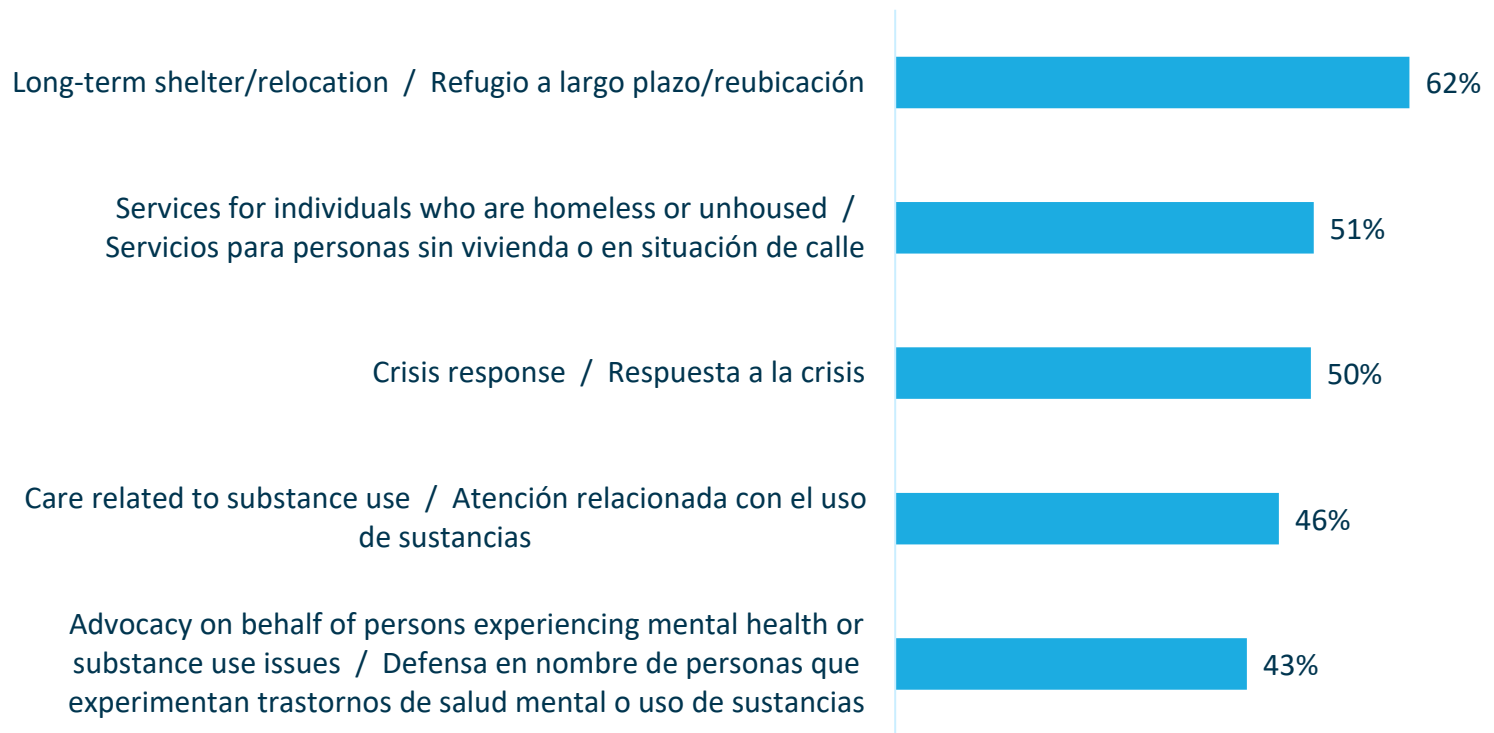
| | |
|---|---|
| Long-term shelter/relocation / Refugio a largo plazo/reubicación | 62% |
| Services for individuals who are homeless or unhoused / Servicios para personas sin vivienda o en situación de calle | 51% |
| Crisis response / Respuesta a la crisis | 50% |
| Care related to substance use / Atención relacionada con el uso de sustancias | 46% |
| Advocacy on behalf of persons experiencing mental health or substance use issues / Defensa en nombre de personas que experimentan trastornos de salud mental o uso de sustancias | 43% |